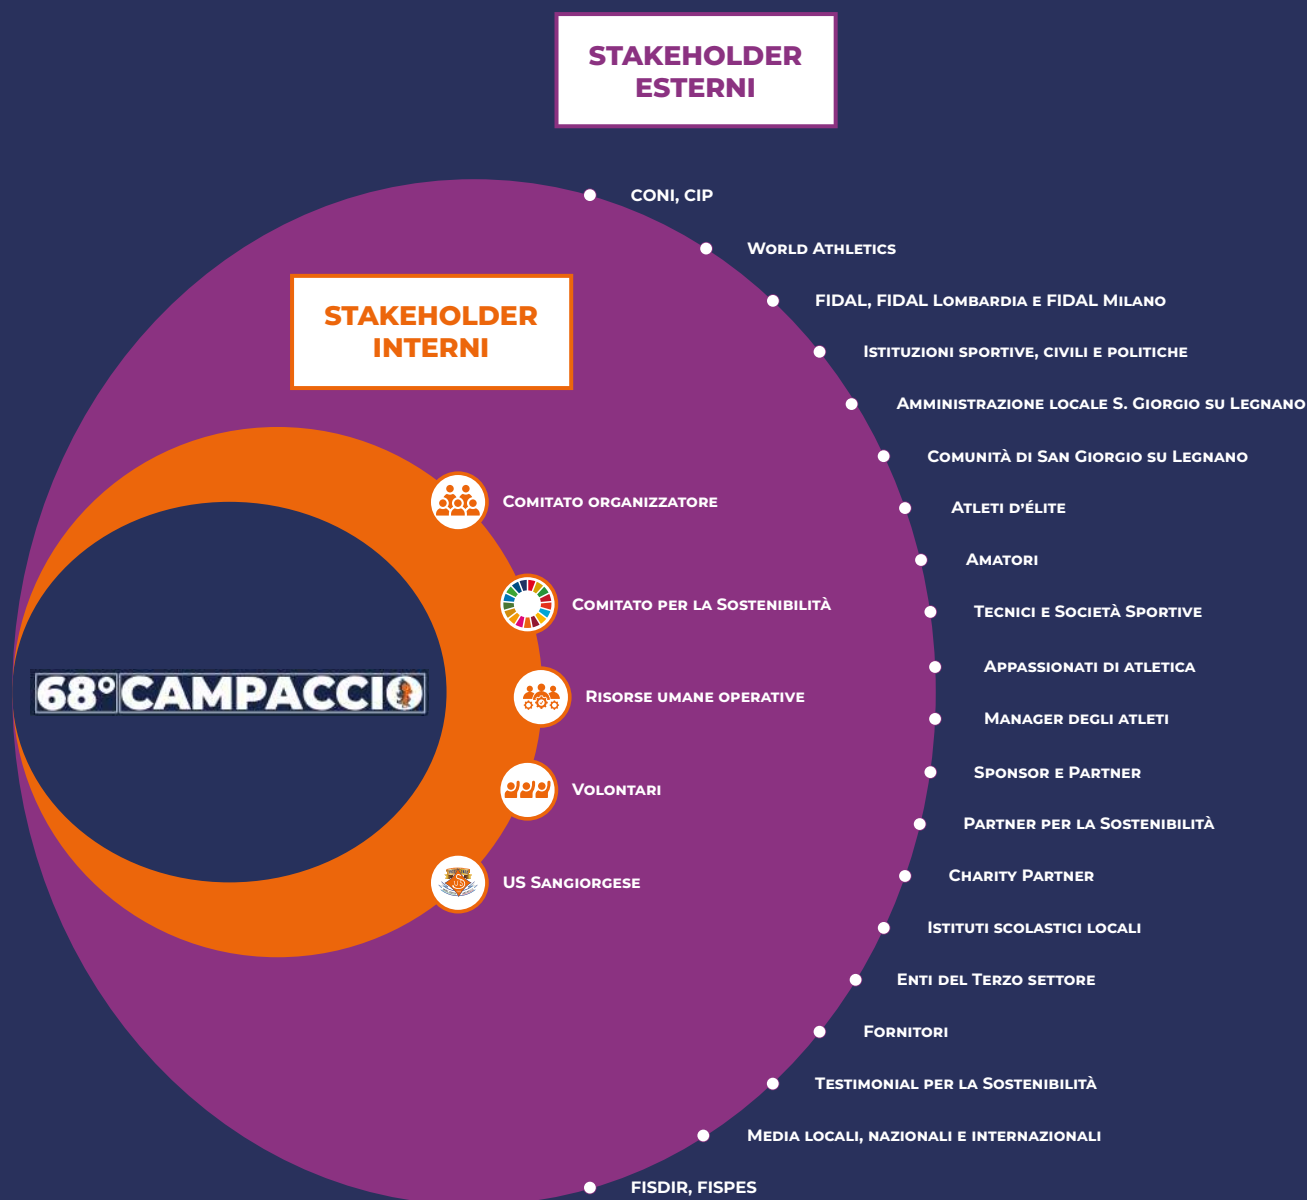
STAKEHOLDER ESTERNI

CONI, CIP

World Athletics

FIDAL, FIDAL Lombardia e FIDAL Milano

Istituzioni sportive, civili e politiche

Amministrazione locale S. Giorgio su Legnano

Comunità di San Giorgio su Legnano

Atleti d'élite

Amatori

Tecnici e Società Sportive

Appassionati di atletica

Manager degli atleti

Sponsor e Partner

Partner per la Sostenibilità

Charity Partner

Istituti scolastici locali

Enti del Terzo settore

Fornitori

Testimonial per la Sostenibilità

Media locali, nazionali e internazionali

FISDIR, FISPES

STAKEHOLDER INTERNI

Comitato organizzatore

Comitato per la Sostenibilità

Risorse umane operative

Volontari

US Sangiorgese

68° CAMPACCIO